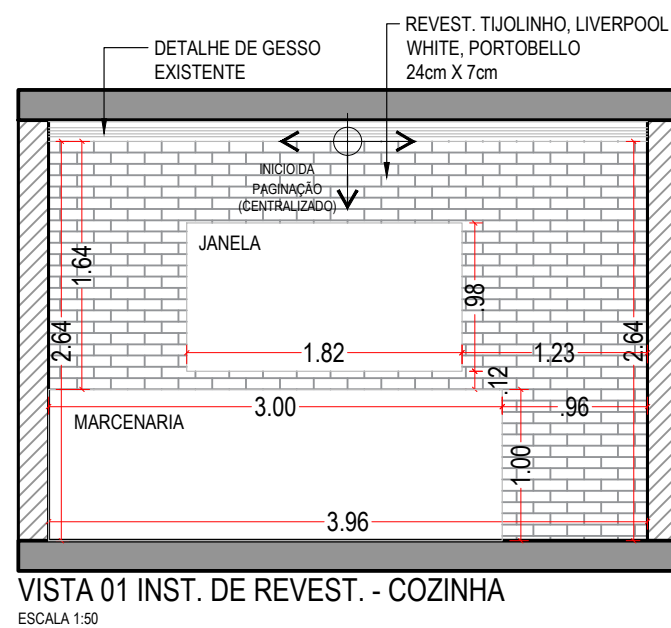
DETALHE DE GESSO EXISTENTE

REVEST. TIJOLINHO, LIVERPOOL WHITE, PORTOBELLO 24cm X 7cm

INICIO DA PAGINAÇÃO (CENTRALIZADO)

JANELA

1.64

2.64

.98

1.82

1.23

2.64

.12

3.00

.96

MARCENARIA

1.00

3.96

VISTA 01 INST. DE REVEST. - COZINHA
ESCALA 1:50